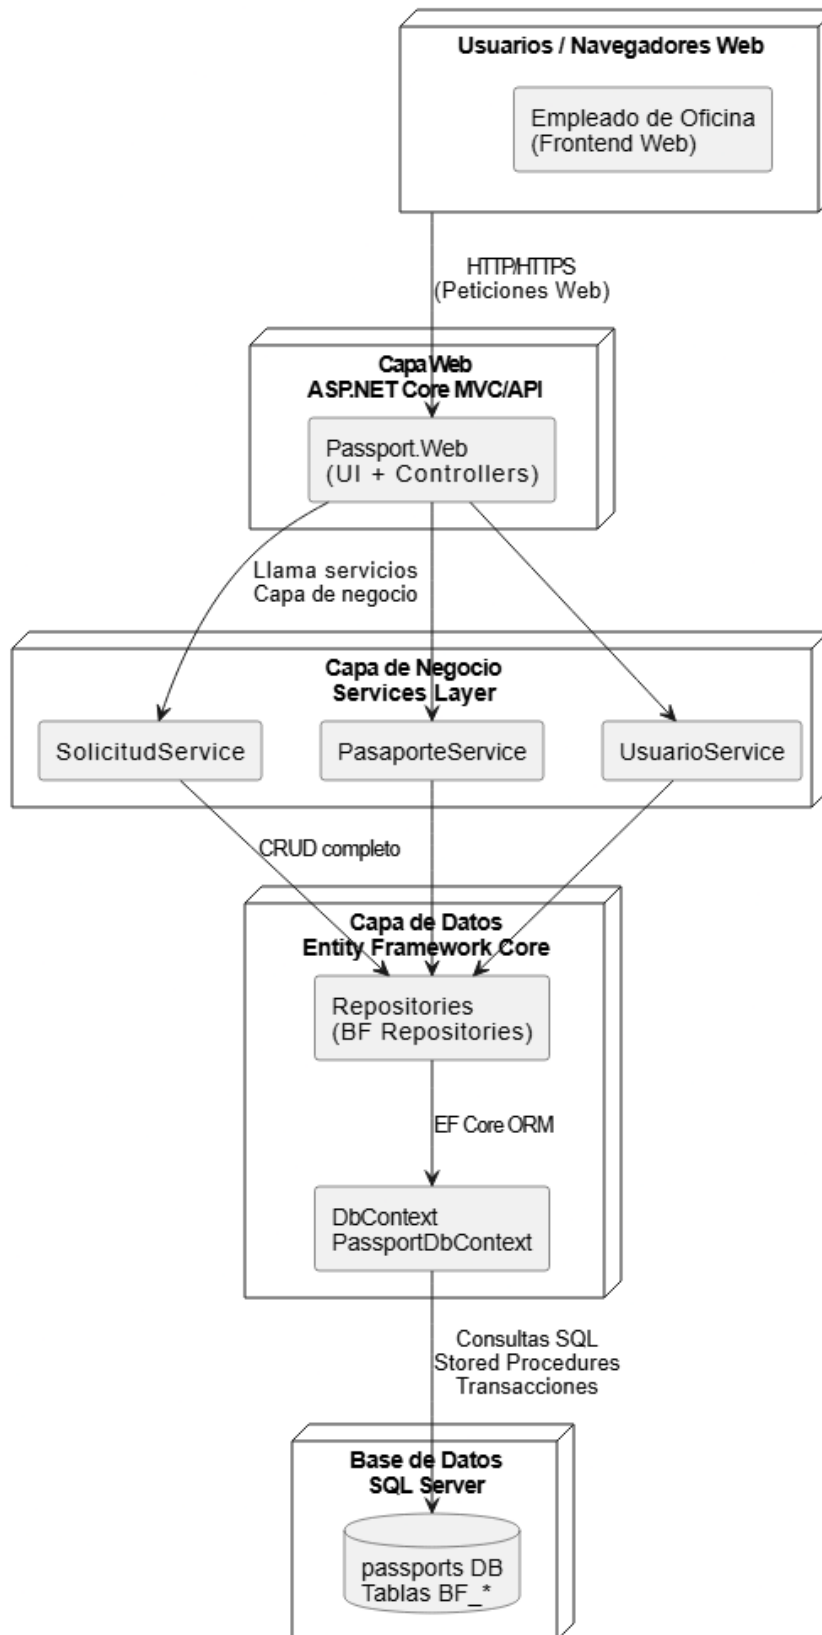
Usuarios / Navegadores Web

Empleado de Oficina
(Frontend Web)

HTTP/HTTPS
(Peticiones Web)

Capa Web
ASP.NET Core MVC/API

Passport.Web
(UI + Controllers)

Llama servicios
Capa de negocio

Capa de Negocio
Services Layer

SolicitudService

PasaporteService

UsuarioService

CRUD completo

Capa de Datos
Entity Framework Core

Repositories
(BF Repositories)

EF Core ORM

DbContext
PassportDbContext

Consultas SQL
Stored Procedures
Transacciones

Base de Datos
SQL Server

passports DB
Tablas BF_*